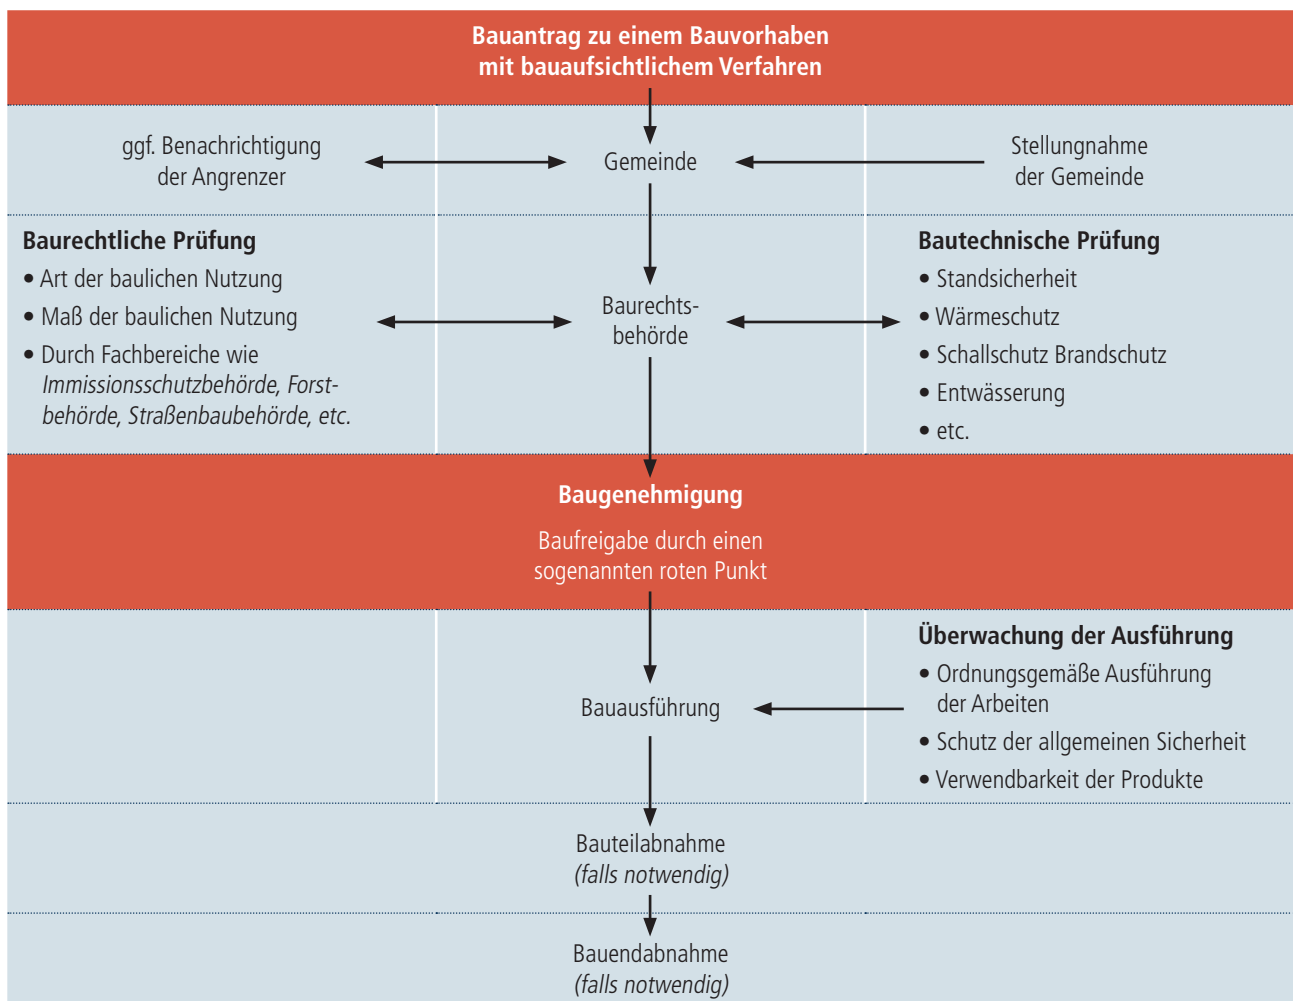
Bauantrag zu einem Bauvorhaben mit bauaufsichtlichem Verfahren

ggf. Benachrichtigung der Angrenzer

Gemeinde

Stellungnahme der Gemeinde

Baurechtliche Prüfung
• Art der baulichen Nutzung
• Maß der baulichen Nutzung
• Durch Fachbereiche wie *Immissionsschutzbehörde, Forstbehörde, Straßenbaubehörde, etc.*

Baurechtsbehörde

Bautechnische Prüfung
• Standsicherheit
• Wärmeschutz
• Schallschutz Brandschutz
• Entwässerung
• etc.

Baugenehmigung

Baufreigabe durch einen sogenannten roten Punkt

Bauausführung

Überwachung der Ausführung
• Ordnungsgemäße Ausführung der Arbeiten
• Schutz der allgemeinen Sicherheit
• Verwendbarkeit der Produkte

Bauteilabnahme
*(falls notwendig)*

Bauendabnahme
*(falls notwendig)*